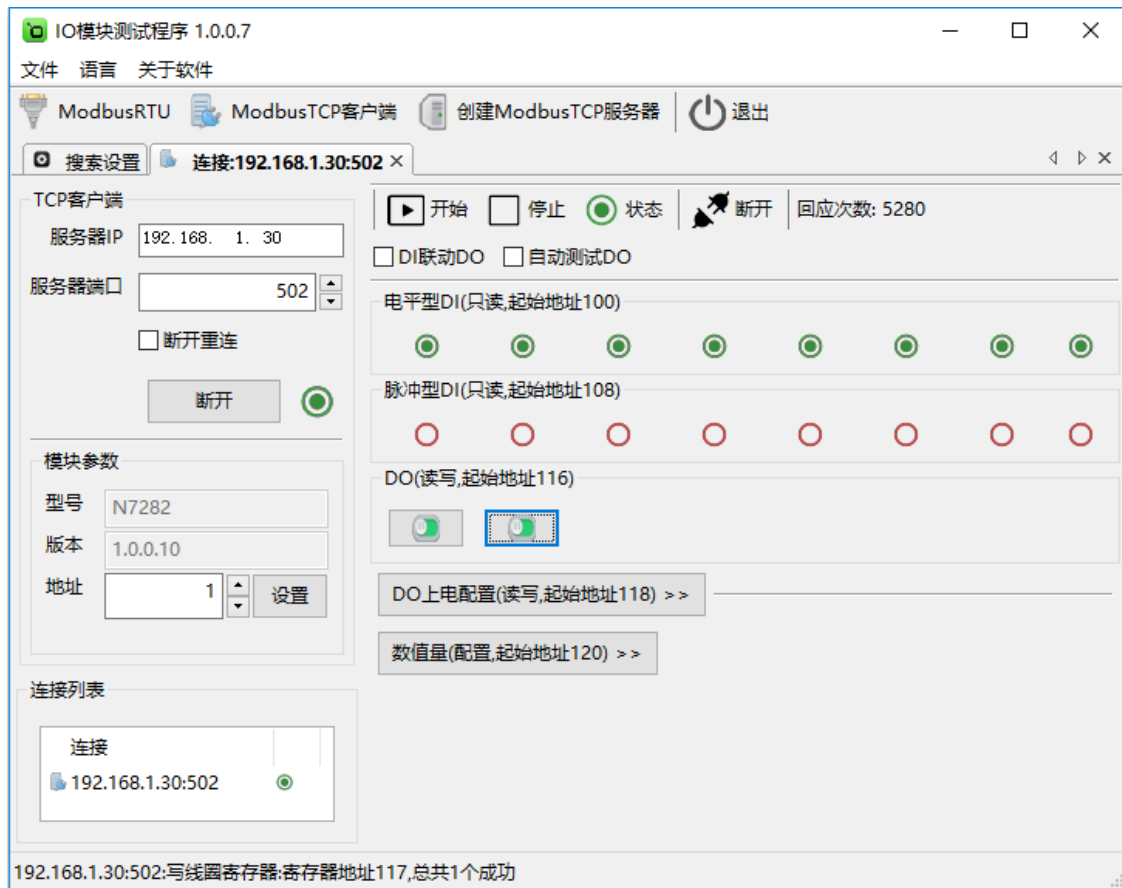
IO模块测试程序 1.0.0.7

文件 语言 关于软件

ModbusRTU ModbusTCP客户端 创建ModbusTCP服务器 退出

搜索设置 连接:192.168.1.30:502 ×

TCP客户端
服务器IP 192.168. 1. 30
服务器端口 502
断开重连
断开

模块参数
型号 N7282
版本 1.0.0.10
地址 1 设置

连接列表
连接
192.168.1.30:502

开始 停止 状态 断开 回应次数: 5280
DI联动DO 自动测试DO

电平型DI(只读,起始地址100)

脉冲型DI(只读,起始地址108)

DO(读写,起始地址116)

DO上电配置(读写,起始地址118) >>

数值量(配置,起始地址120) >>

192.168.1.30:502:写线圈寄存器:寄存器地址117,总共1个成功